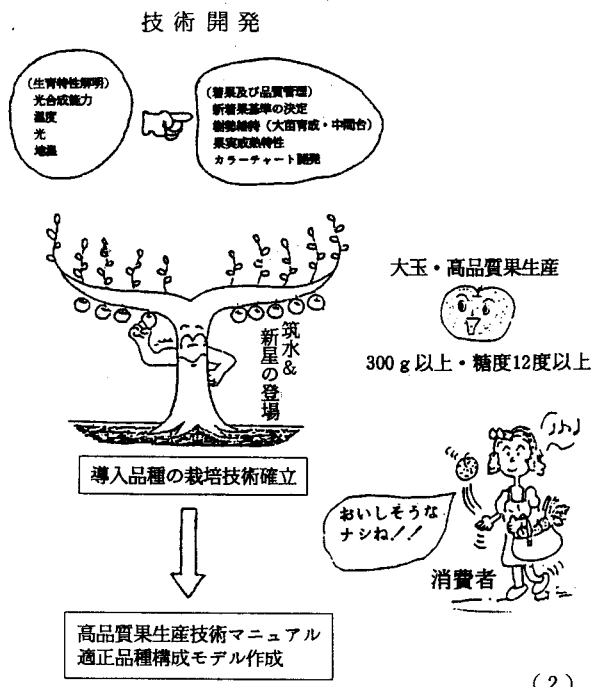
技術開発

(生育特性解明)
光合成能力
温度
光
地温

(着果及び品質管理)
新着果基準の決定
樹勢維持(大苗育成・中間台)
果実成熟特性
カラーチャート開発

筑水&新星の登場

大玉・高品質果生産

300 g 以上・糖度12度以上

導入品種の栽培技術確立

おいしそうなナシね!!

消費者

高品質果生産技術マニュアル
適正品種構成モデル作成

(2)